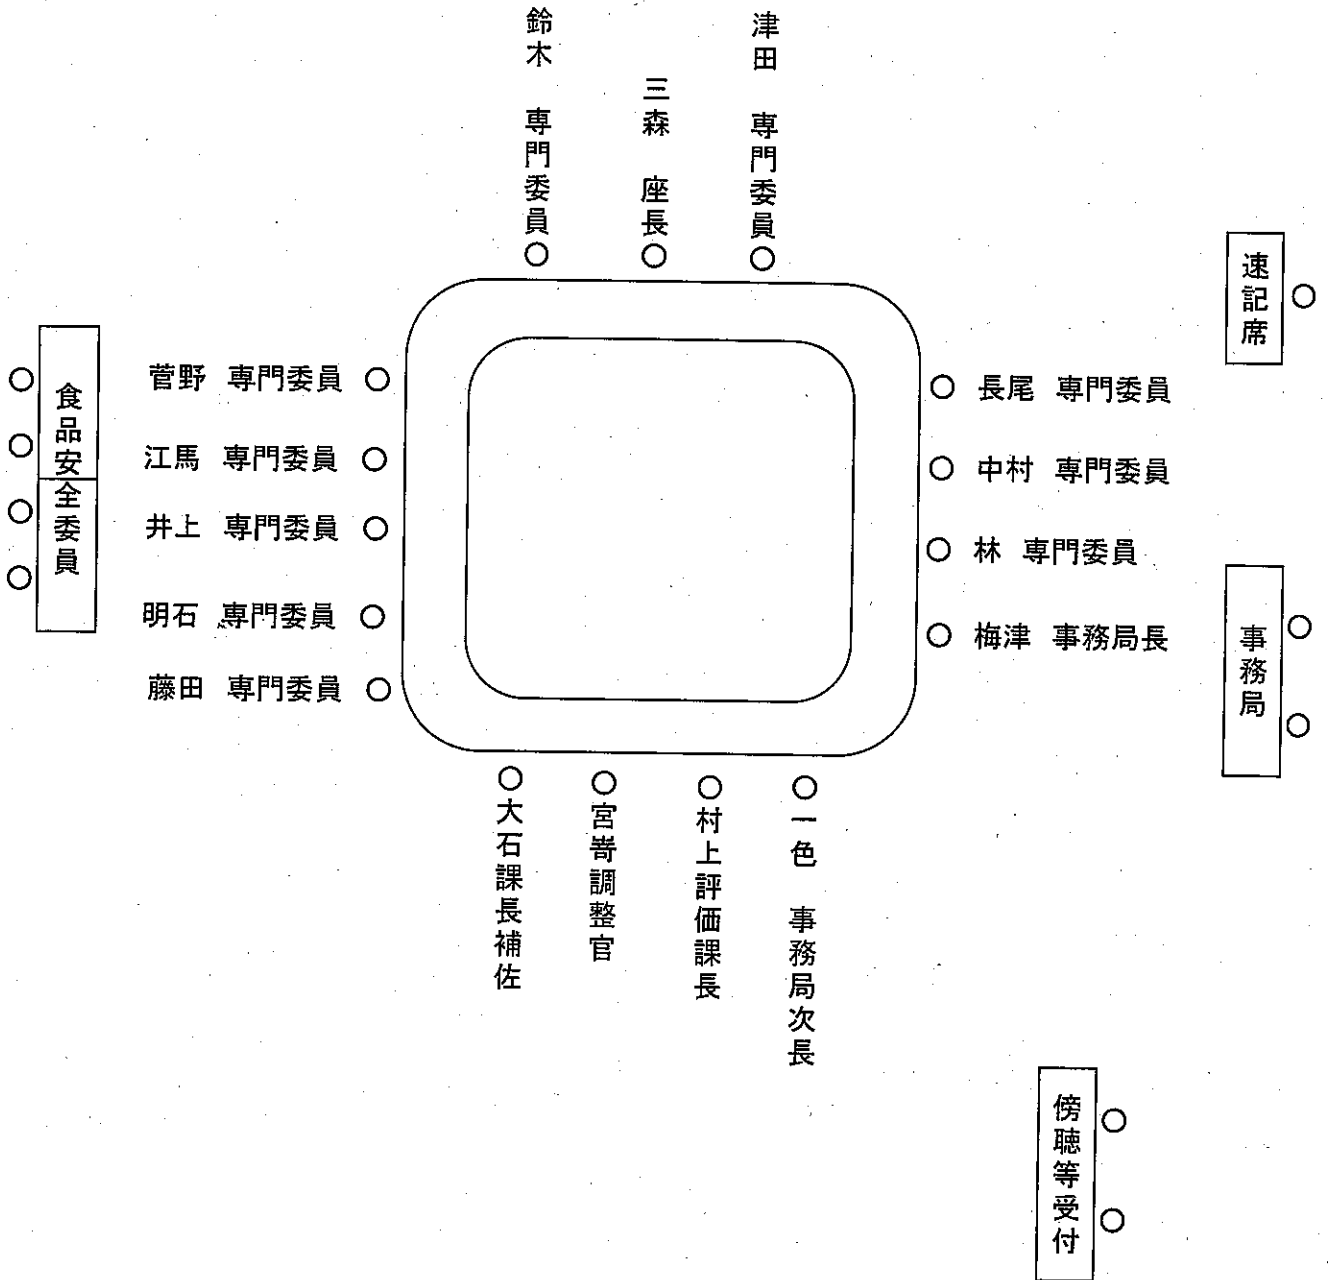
鈴木 専門委員
三森 座長
津田 専門委員

速記席

食品安全委員

菅野 専門委員
江馬 専門委員
井上 専門委員
明石 専門委員
藤田 専門委員

長尾 専門委員
中村 専門委員
林 専門委員
梅津 事務局長

事務局

大石課長補佐
宮嵜調整官
村上評価課長
一色 事務局次長

傍聴等受付